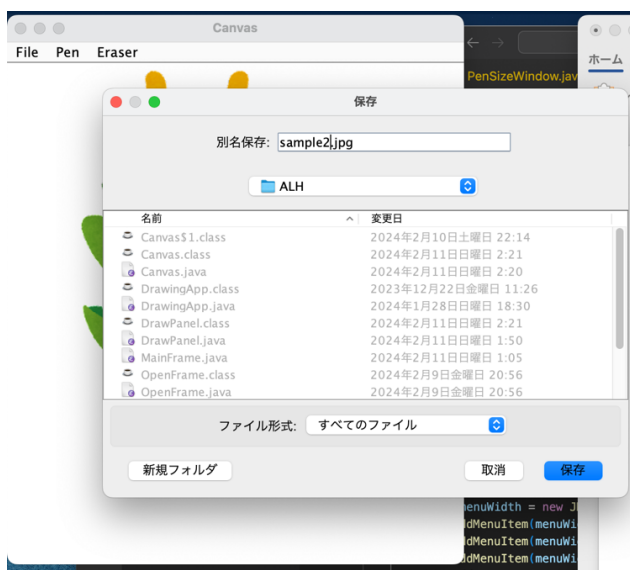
Canvas
File Pen Eraser

PenSizeWindow.jav

ホーム

保存

別名保存: sample2.jpg

ALH

| 名前 | 変更日 |
|---|---|
| Canvas$1.class | 2024年2月10日土曜日 22:14 |
| Canvas.class | 2024年2月11日日曜日 2:21 |
| Canvas.java | 2024年2月11日日曜日 2:20 |
| DrawingApp.class | 2023年12月22日金曜日 11:26 |
| DrawingApp.java | 2024年1月28日日曜日 18:30 |
| DrawPanel.class | 2024年2月11日日曜日 2:21 |
| DrawPanel.java | 2024年2月11日日曜日 1:50 |
| MainFrame.java | 2024年2月11日日曜日 1:05 |
| OpenFrame.class | 2024年2月9日金曜日 20:56 |
| OpenFrame.java | 2024年2月9日金曜日 20:56 |

ファイル形式: すべてのファイル

新規フォルダ

取消

保存

enuWidth = new J
dMenuItem(menuWi
dMenuItem(menuWi
dMenuItem(menuWi
dMenuItem(menuWi